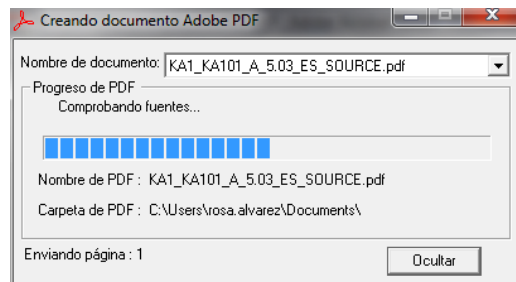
Creando documento Adobe PDF

Nombre de documento: KA1_KA101_A_5.03_ES_SOURCE.pdf

Progreso de PDF

Comprobando fuentes...

Nombre de PDF : KA1_KA101_A_5.03_ES_SOURCE.pdf

Carpeta de PDF : C:\Users\rosa.alvarez\Documents\

Enviando página : 1

Ocultar